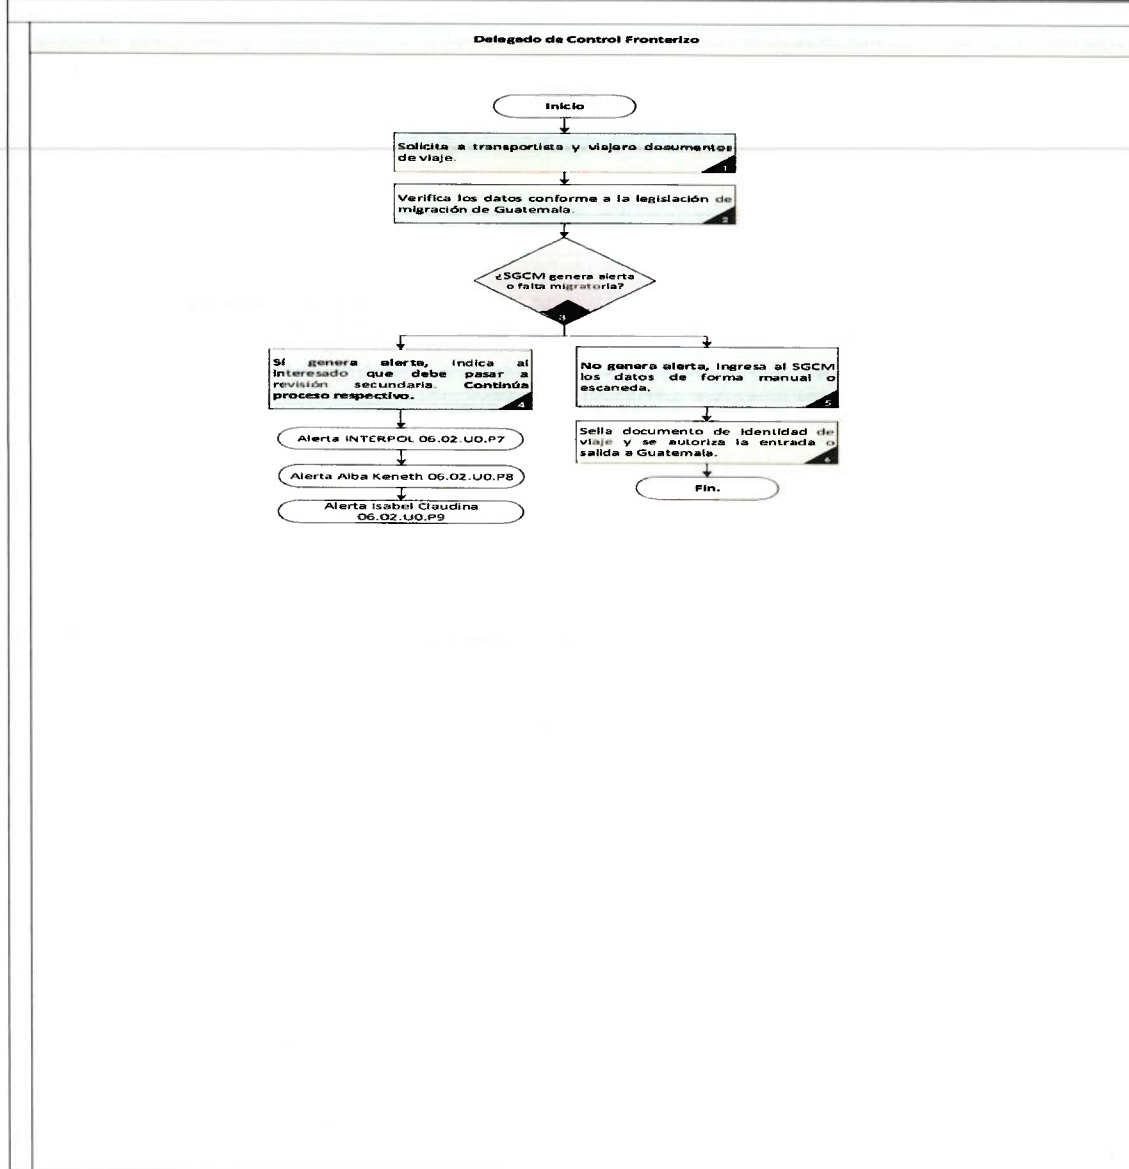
Delegado de Control Fronterizo

Inicio

Solicita a transportista y viajero documentos de viaje.

1

Verifica los datos conforme a la legislación de migración de Guatemala.

2

¿SGCM genera alerta o falta migratoria?

3

Sí genera alerta, indica al interesado que debe pasar a revisión secundaria. Continúa proceso respectivo.

4

No genera alerta, ingresa al SGCM los datos de forma manual o escaneada.

5

Alerta INTERPOL 06.02.U0.P7

Alerta Alba Keneth 06.02.U0.P8

Alerta Isabel Claudina 06.02.U0.P9

Sella documento de identidad de viaje y se autoriza la entrada o salida a Guatemala.

6

Fin.